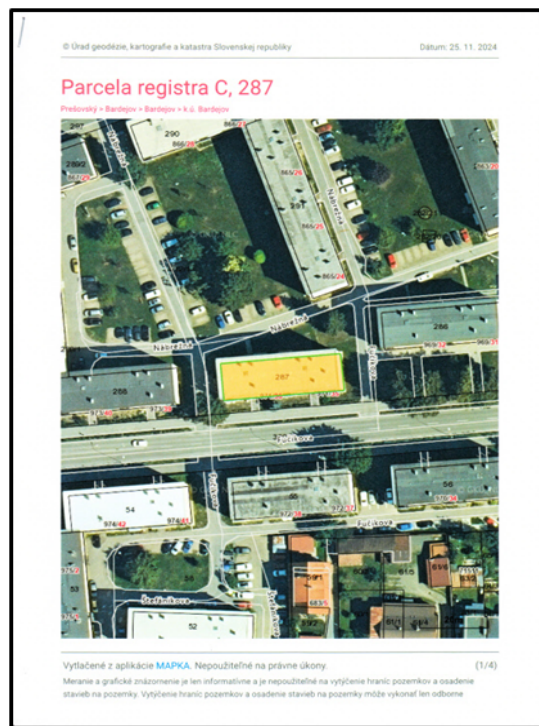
© Úrad geodézie, kartografie a katastra Slovenskej republiky

Dátum: 25. 11. 2024

Parcela registra C, 287

Prešovský > Bardejov > Bardejov > k.ú. Bardejov

290
866/28
289/2
866/25
865/22
291
865/25
865/24
Nábrežná
Nábrežná
286
288
287
Fučíkova
Fučíkova
Fučíkova
55
56
54
976/41
972/38
Štefánikova
52
615
616
683/5

Vytlačené z aplikácie MAPKA. Nepoužiteľné na právne úkony.

(1/4)

Meranie a grafické znázornenie je len informatívne a je nepoužiteľné na vytýčenie hraníc pozemkov a osadenie stavieb na pozemky. Vytýčenie hraníc pozemkov a osadenie stavieb na pozemky môže vykonať len odborne